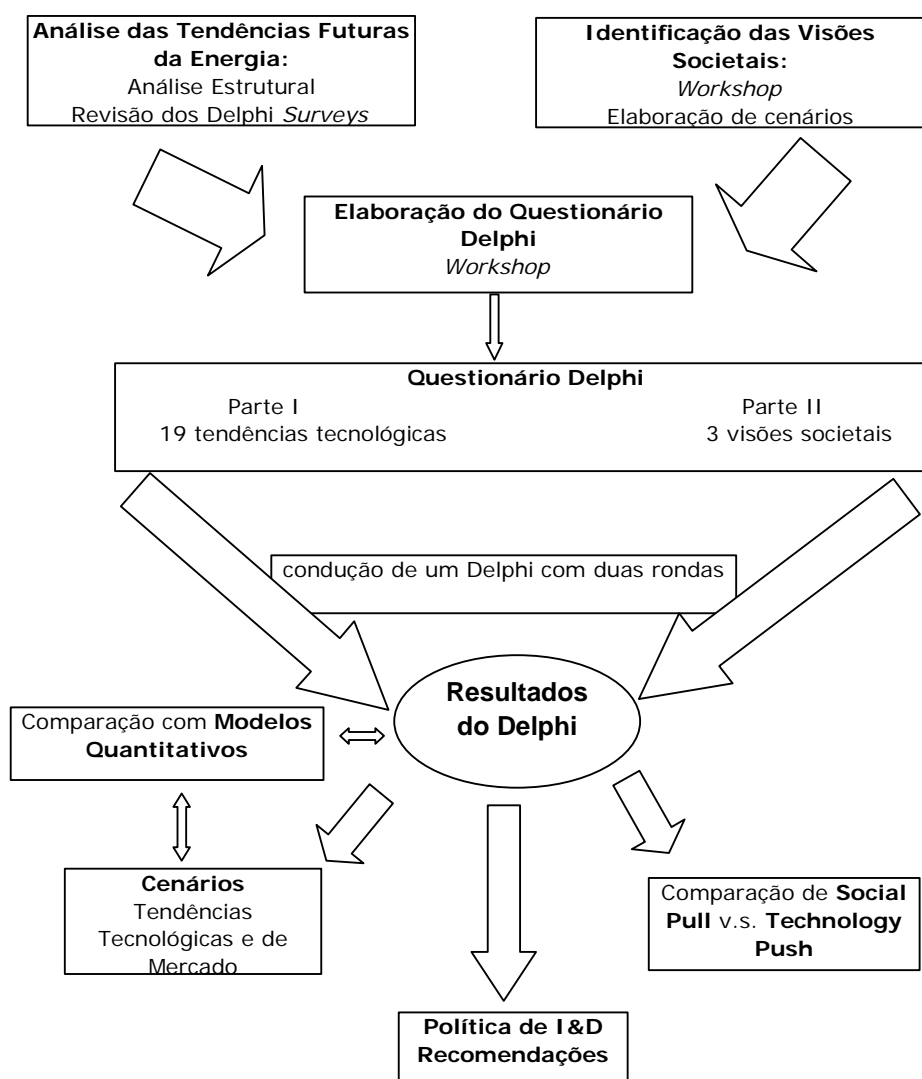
**Análise das Tendências Futuras da Energia:**
Análise Estrutural
Revisão dos Delphi *Surveys*

**Identificação das Visões Societais:**
*Workshop*
Elaboração de cenários

**Elaboração do Questionário Delphi**
*Workshop*

**Questionário Delphi**
Parte I
19 tendências tecnológicas
Parte II
3 visões societais

condução de um Delphi com duas rondas

**Resultados do Delphi**

Comparação com **Modelos Quantitativos**

**Cenários**
Tendências Tecnológicas e de Mercado

Comparação de **Social Pull** v.s. **Technology Push**

**Política de I&D Recomendações**